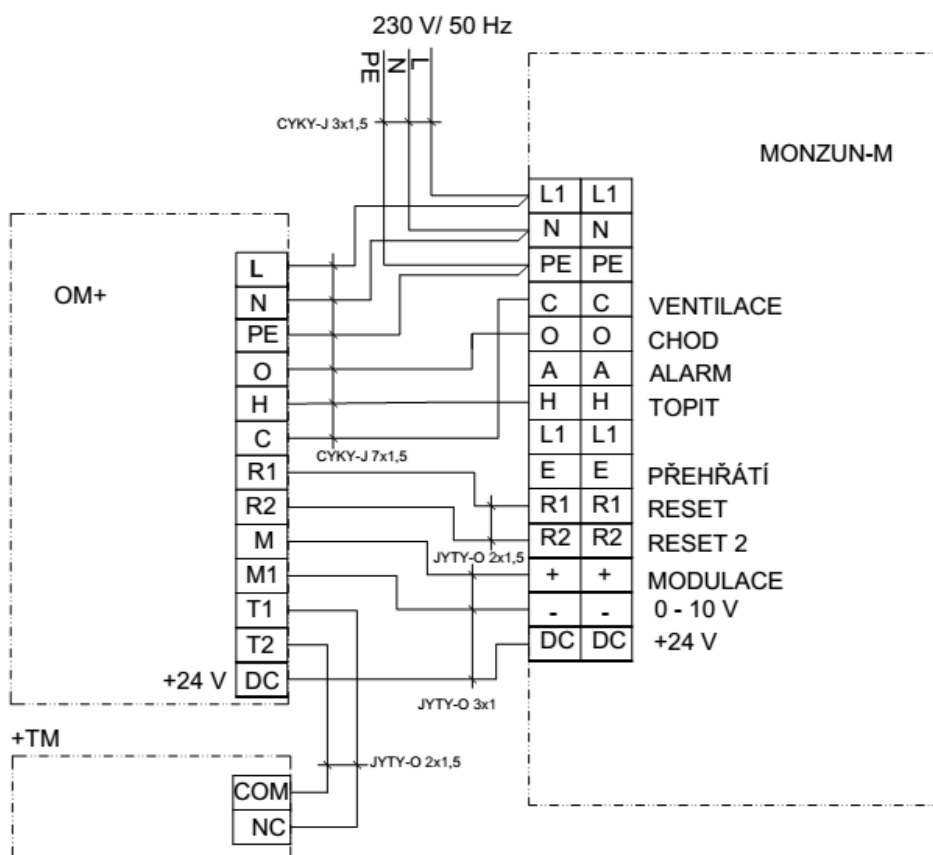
230 V/ 50 Hz

PE N L

CYKY-J 3x1,5

MONZUN-M

OM+

| L1 | L1 | |
|---|---|---|
| N | N | |
| PE | PE | |
| C | C | VENTILACE |
| O | O | CHOD |
| A | A | ALARM |
| H | H | TOPIT |
| L1 | L1 | |
| E | E | PŘEHŘÁTÍ |
| R1 | R1 | RESET |
| R2 | R2 | RESET 2 |
| + | + | MODULACE |
| - | - | 0 - 10 V |
| DC | DC | +24 V |

L
N
PE
O
H
C
R1
R2
M
M1
T1
T2
+24 V DC

CYKY-J 7x1,5

JYTY-O 2x1,5

JYTY-O 3x1

+TM

JYTY-O 2x1,5

COM
NC